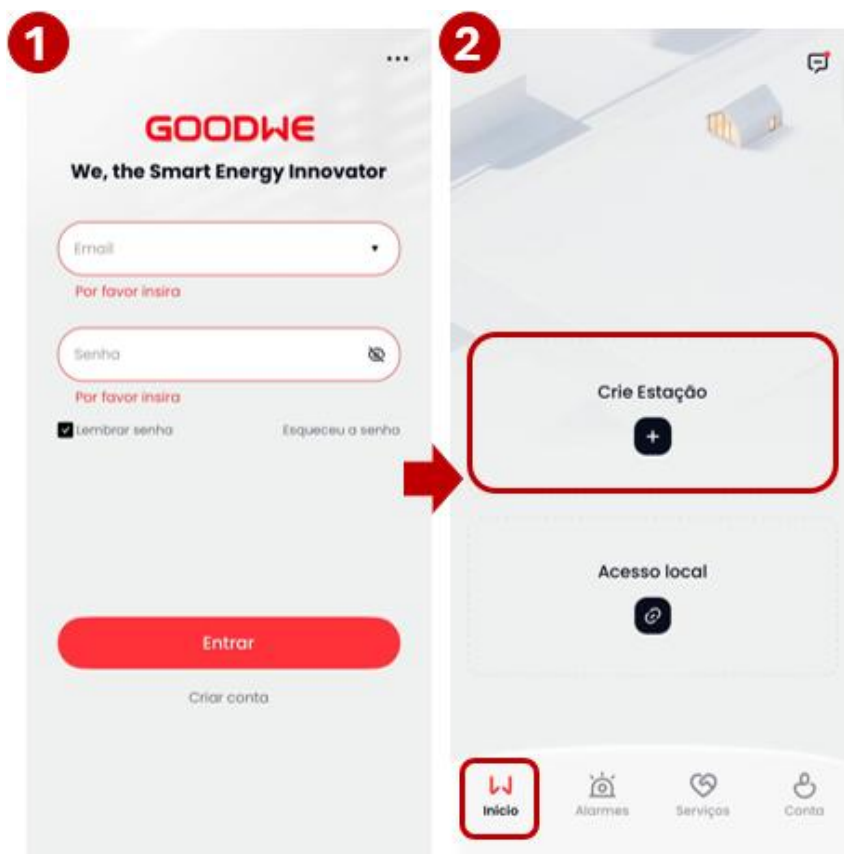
1

...

GOODWE

We, the Smart Energy Innovator

Email

Por favor insira

Senha

Por favor insira

Lembrar senha

Esqueceu a senha

Entrar

Criar conta

2

Crie Estação

+

Acesso local

Início

Alarmes

Serviços

Conta